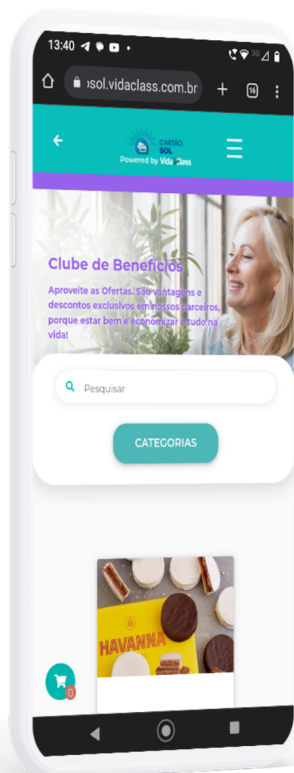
13:40

sol.vidaclass.com.br

16

CARTÃO SOL
Powered by VidaClass

Clube de Benefícios

Aproveite as Ofertas. São vantagens e descontos exclusivos em nossos parceiros, porque estar bem e economizar é tudo na vida!

Pesquisar

CATEGORIAS

HAVANNA

0